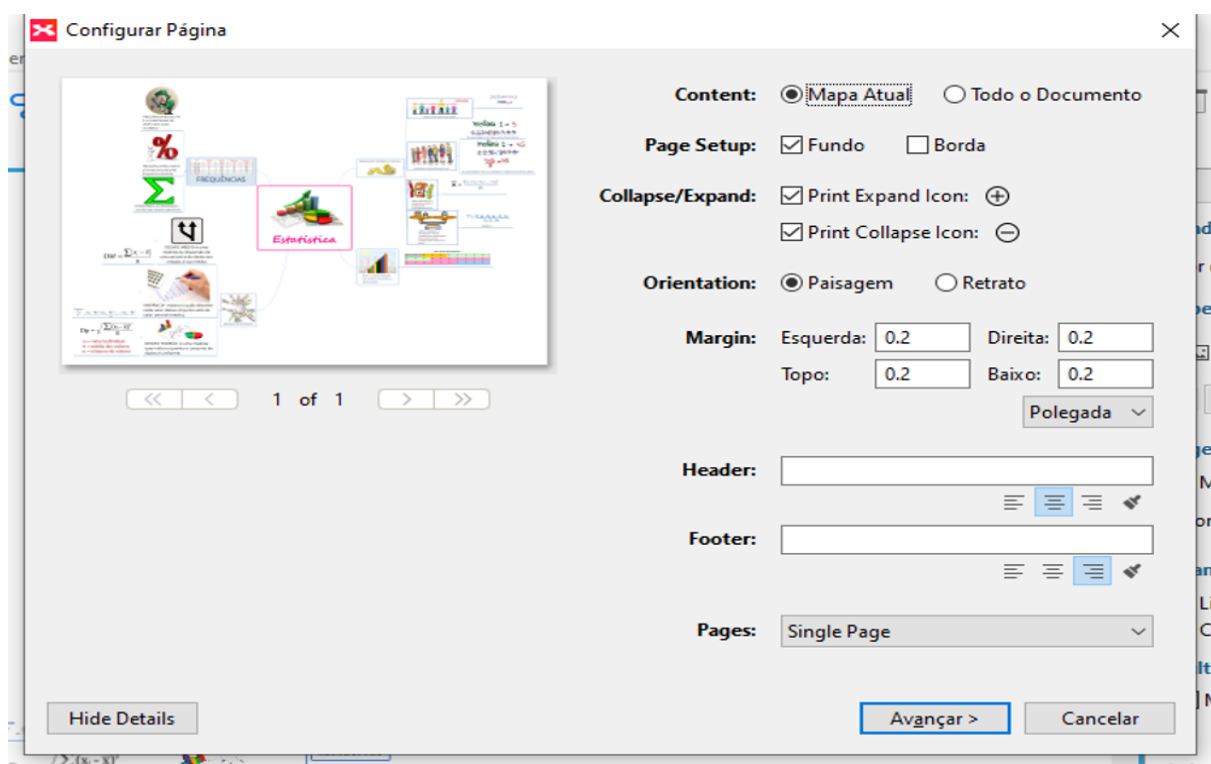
Configurar Página

FREQUÊNCIAS

Estatística

«  ‹  1 of 1  ›  »

Content: Mapa Atual  Todo o Documento

Page Setup: Fundo  Borda

Collapse/Expand: Print Expand Icon:
Print Collapse Icon:

Orientation: Paisagem  Retrato

Margin: Esquerda: 0.2  Direita: 0.2
Topo: 0.2  Baixo: 0.2
Polegada

Header:

Footer:

Pages: Single Page

Hide Details

Avançar >  Cancelar